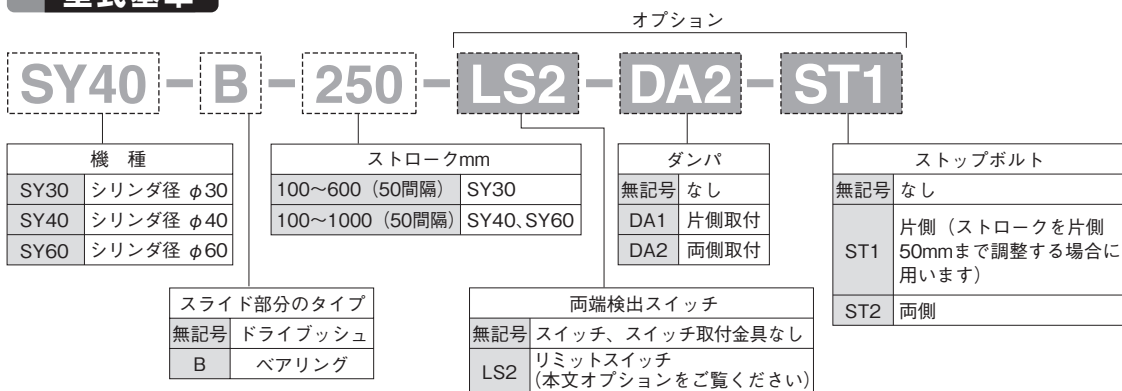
型式基本

オプション

SY40 − B − 250 − LS2 − DA2 − ST1

| 機　種 | |
|---|---|
| SY30 | シリンダ径 $\phi$30 |
| SY40 | シリンダ径 $\phi$40 |
| SY60 | シリンダ径 $\phi$60 |

| ストロークmm | |
|---|---|
| 100〜600（50間隔） | SY30 |
| 100〜1000（50間隔） | SY40、SY60 |

| ダンパ | |
|---|---|
| 無記号 | なし |
| DA1 | 片側取付 |
| DA2 | 両側取付 |

| ストップボルト | |
|---|---|
| 無記号 | なし |
| ST1 | 片側（ストロークを片側50mmまで調整する場合に用います） |
| ST2 | 両側 |

| スライド部分のタイプ | |
|---|---|
| 無記号 | ドライブッシュ |
| B | ベアリング |

| 両端検出スイッチ | |
|---|---|
| 無記号 | スイッチ、スイッチ取付金具なし |
| LS2 | リミットスイッチ（本文オプションをご覧ください） |